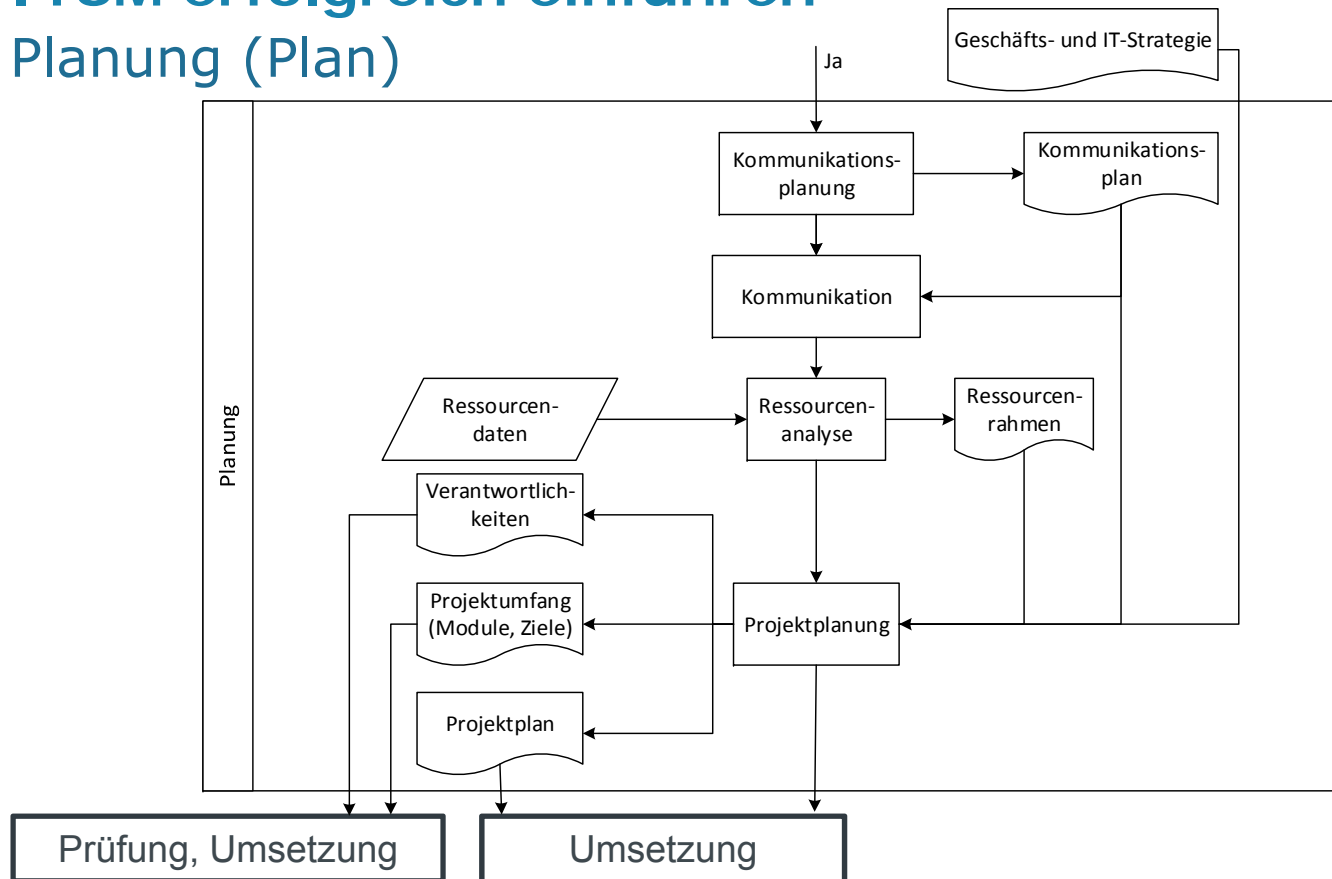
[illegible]
Planung (Plan)

Geschäfts- und IT-Strategie

Ja

Kommunikationsplanung

Kommunikationsplan

Kommunikation

Planung

Ressourcendaten

Ressourcenanalyse

Ressourcenrahmen

Verantwortlichkeiten

Projektumfang (Module, Ziele)

Projektplanung

Projektplan

Prüfung, Umsetzung

Umsetzung